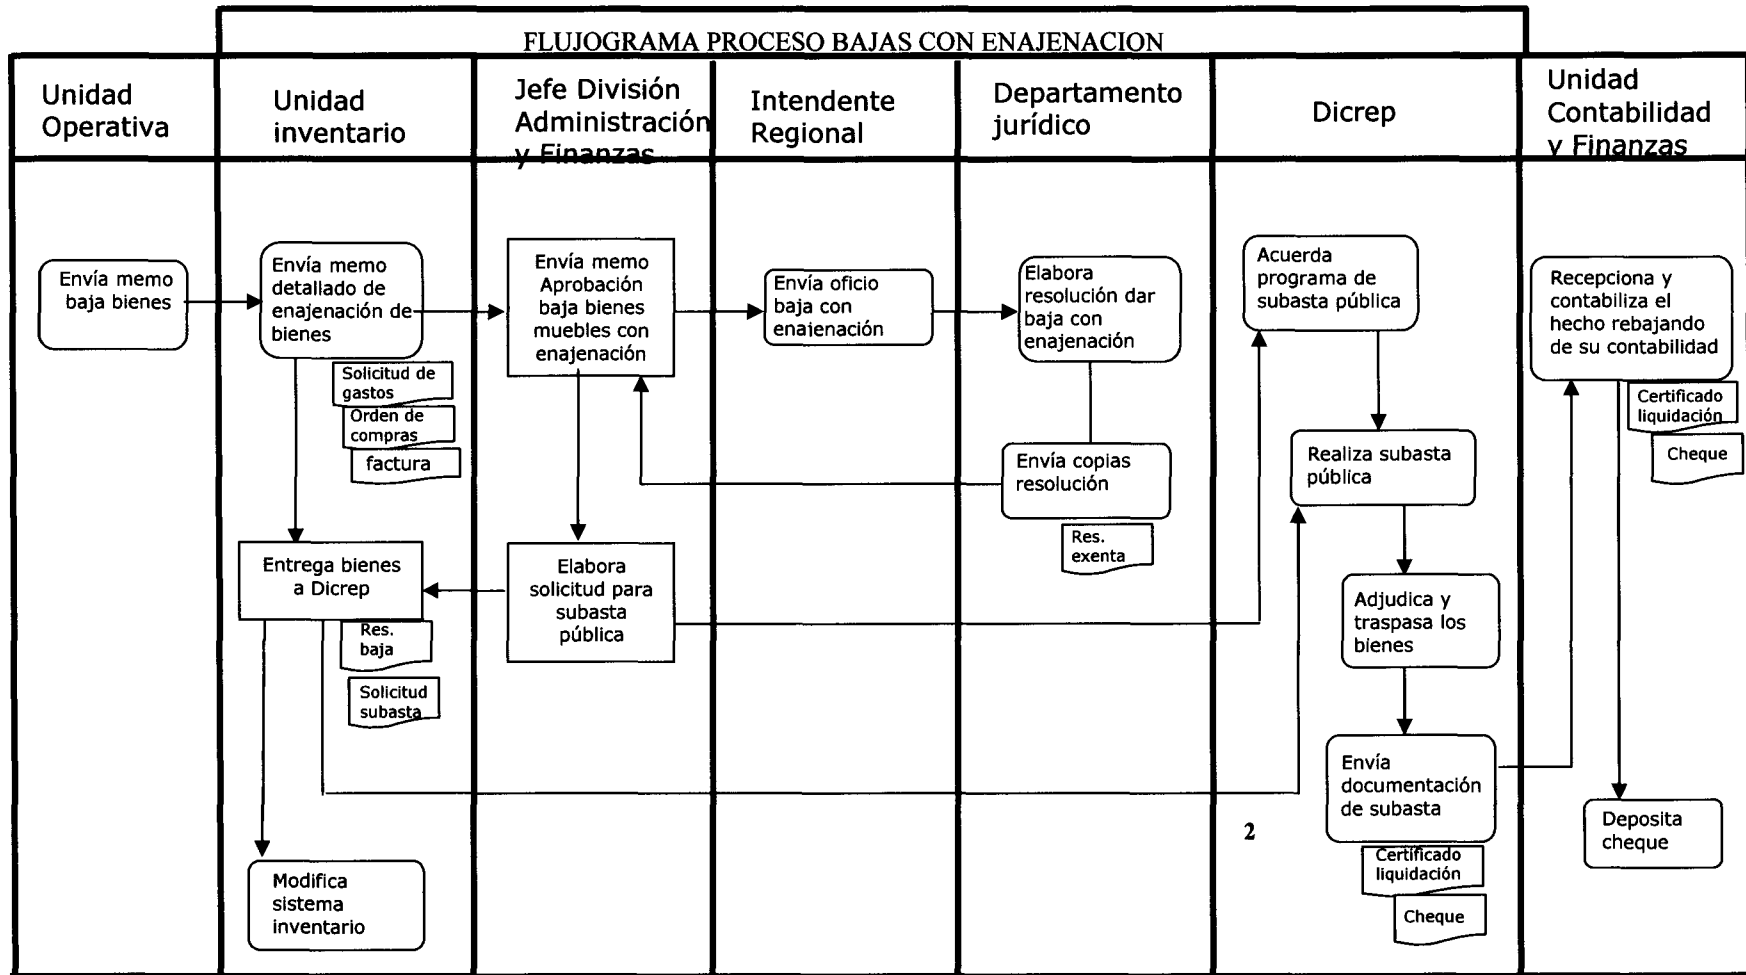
FLUJOGRAMA PROCESO BAJAS CON ENAJENACION

| Unidad Operativa | Unidad inventario | Jefe División Administración y Finanzas | Intendente Regional | Departamento jurídico | Dicrep | Unidad Contabilidad y Finanzas |
|---|---|---|---|---|---|---|

Envía memo baja bienes

Envía memo detallado de enajenación de bienes

Solicitud de gastos

Orden de compras

factura

Entrega bienes a Dicrep

Res. baja

Solicitud subasta

Modifica sistema inventario

Envía memo Aprobación baja bienes muebles con enajenación

Elabora solicitud para subasta pública

Envía oficio baja con enajenación

Elabora resolución dar baja con enajenación

Envía copias resolución

Res. exenta

Acuerda programa de subasta pública

Realiza subasta pública

Adjudica y traspasa los bienes

Envía documentación de subasta

Certificado liquidación

Cheque

2

Recepciona y contabiliza el hecho rebajando de su contabilidad

Certificado liquidación

Cheque

Deposita cheque